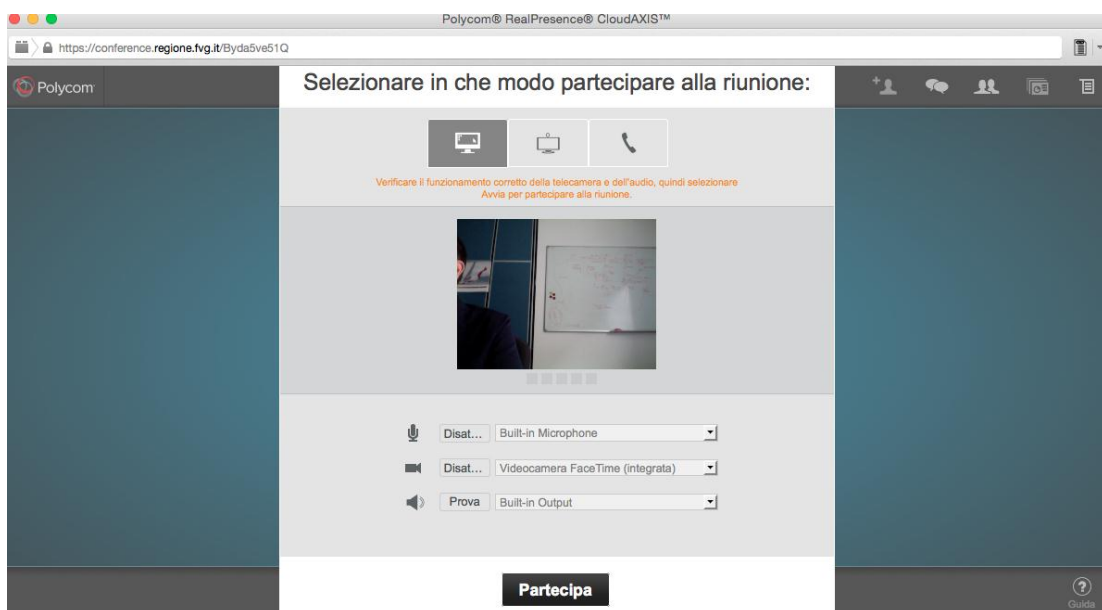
Polycom® RealPresence® CloudAXIS™

https://conference.regione.fvg.it/Byda5ve51Q

Polycom

Selezionare in che modo partecipare alla riunione:

Verificare il funzionamento corretto della telecamera e dell'audio, quindi selezionare Avvia per partecipare alla riunione.

Disat... Built-in Microphone

Disat... Videocamera FaceTime (integrata)

Prova Built-in Output

Partecipa

Guida